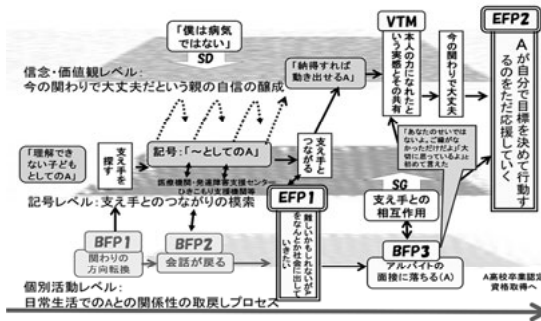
「僕は病気ではない」

SD

信念・価値観レベル：
今の関わりで大丈夫だという親の自信の醸成

「納得すれば動き出せるA」

VTM

本人の力になれたという実感とその共有

今の関わりで大丈夫

EFP2

Aが自分で目標を決めて行動するのをただ応援していく

「理解できない子どもとしてのA」

支え手を探す

記号：「～としてのA」

医療機関・発達障害支援センター・ひきこもり支援機関等

支え手とつながる

「あなたのせいではないよ」「頑張らなかったわけじゃないよ」「大切に思っているよ」と初めて言えた

SG

支え手との相互作用

記号レベル：支え手とのつながりの模索

EFP1

難しいかもしれないがなんとか社会に出していきたい

BFP1

関わりの方向転換

BFP2

会話が戻る

BFP3

アルバイトの面接に落ちる(A)

A高校卒業認定資格取得へ

個別活動レベル：
日常生活でのAとの関係性の取戻しプロセス